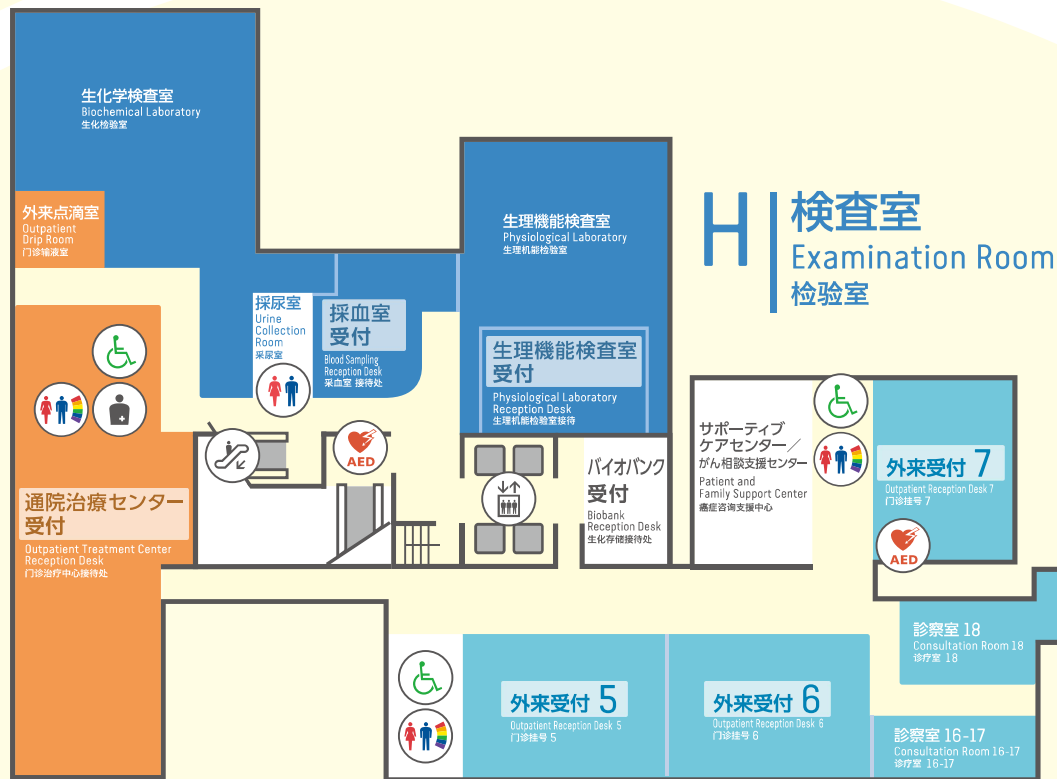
生化学検査室
Biochemical Laboratory
生化检验室

外来点滴室
Outpatient Drip Room
门诊输液室

H 検査室
Examination Room
检验室

生理機能検査室
Physiological Laboratory
生理机能检验室

採尿室
Urine Collection Room
采尿室

採血室受付
Blood Sampling Reception Desk
采血室 接待处

生理機能検査室受付
Physiological Laboratory Reception Desk
生理机能检验室接待

AED

通院治療センター受付
Outpatient Treatment Center Reception Desk
门诊治疗中心接待处

バイオバンク受付
Biobank Reception Desk
生化存储接待处

サポーティブケアセンター／がん相談支援センター
Patient and Family Support Center
癌症咨询支援中心

外来受付 7
Outpatient Reception Desk 7
门诊挂号 7

AED

診察室 18
Consultation Room 18
诊疗室 18

外来受付 5
Outpatient Reception Desk 5
门诊挂号 5

外来受付 6
Outpatient Reception Desk 6
门诊挂号 6

診察室 16-17
Consultation Room 16-17
诊疗室 16-17